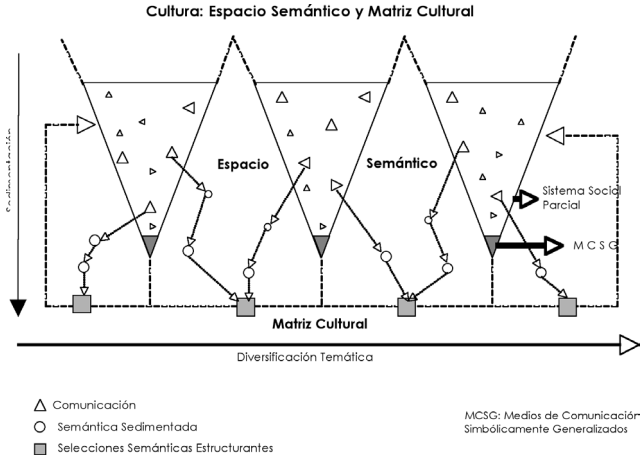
Cultura: Espacio Semántico y Matriz Cultural

Sedimentación

Espacio

Semántico

Sistema Social Parcial

MCSG

Matriz Cultural

Diversificación Temática

△ Comunicación

○ Semántica Sedimentada

□ Selecciones Semánticas Estructurantes

MCSG: Medios de Comunicación Simbólicamente Generalizados